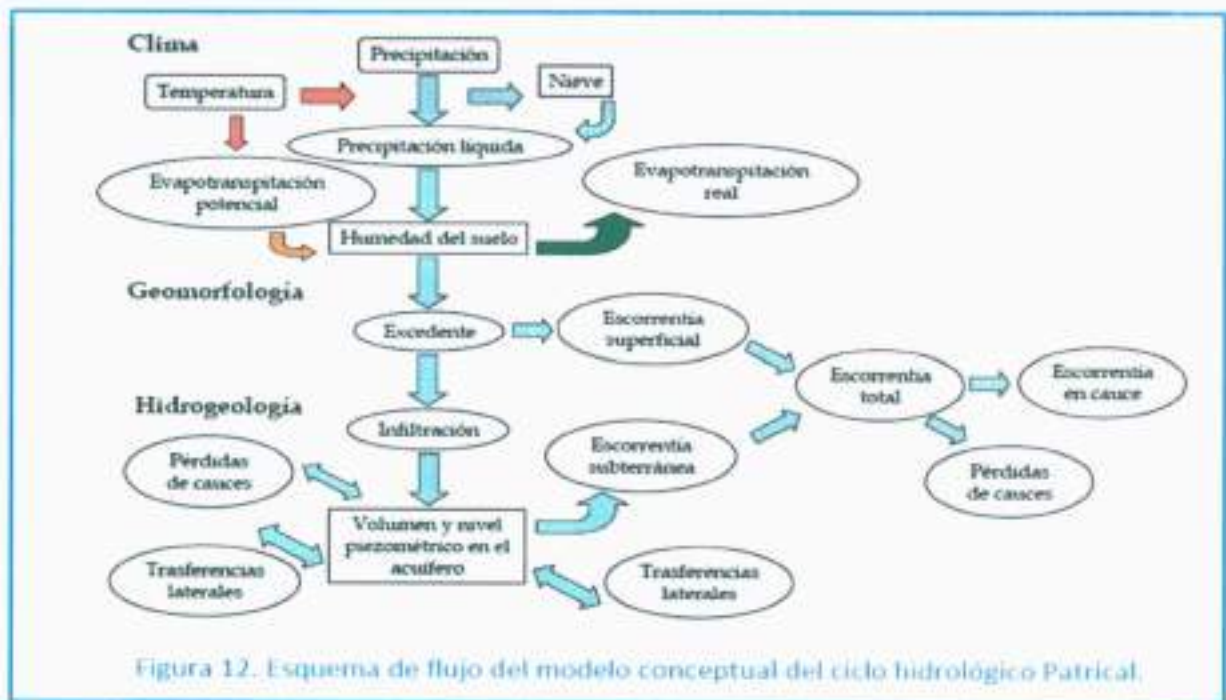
Clima

Precipitación

Temperatura

Nieve

Precipitación líquida

Evapotranspitación potencial

Evapotranspitación real

Humedad del suelo

Geomorfología

Excedente

Escorrentía superficial

Escorrentía total

Escorrentía en cauce

Hidrogeología

Infiltración

Escorrentía subterránea

Pérdidas de cauces

Pérdidas de cauces

Volumen y nivel piezométrico en el acuífero

Trasferencias laterales

Trasferencias laterales

Figura 12. Esquema de flujo del modelo conceptual del ciclo hidrológico Patrical.